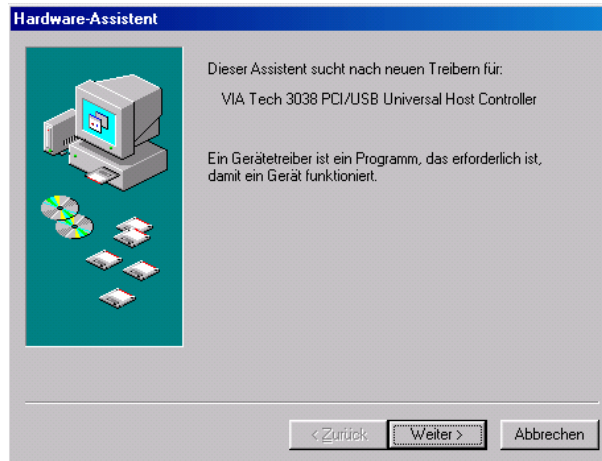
Hardware-Assistent

Dieser Assistent sucht nach neuen Treibern für:

VIA Tech 3038 PCI/USB Universal Host Controller

Ein Gerätetreiber ist ein Programm, das erforderlich ist, damit ein Gerät funktioniert.

< Zurück

Weiter >

Abbrechen